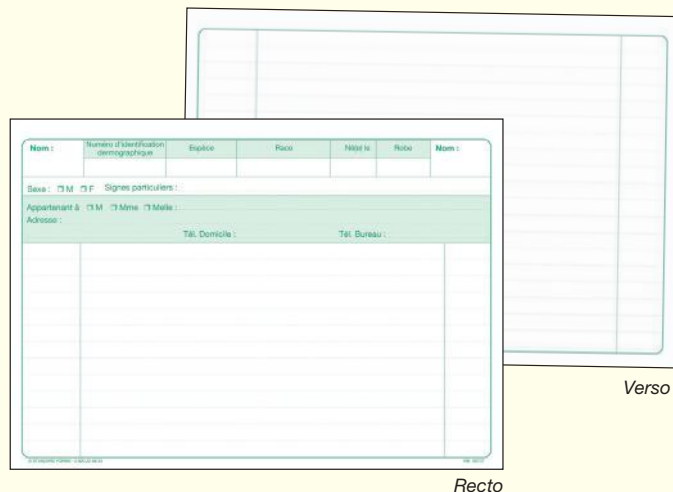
| Nom : | Numéro d'identification dermographique | Espèce | Race | Né(e) le | Robe | Nom : |
|---|---|---|---|---|---|---|

Sexe : ☐ M ☐ F Signes particuliers :

Appartenant à ☐ M ☐ Mme ☐ Melle :
Adresse :
Tél. Domicile : Tél. Bureau :

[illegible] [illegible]

Verso

Recto